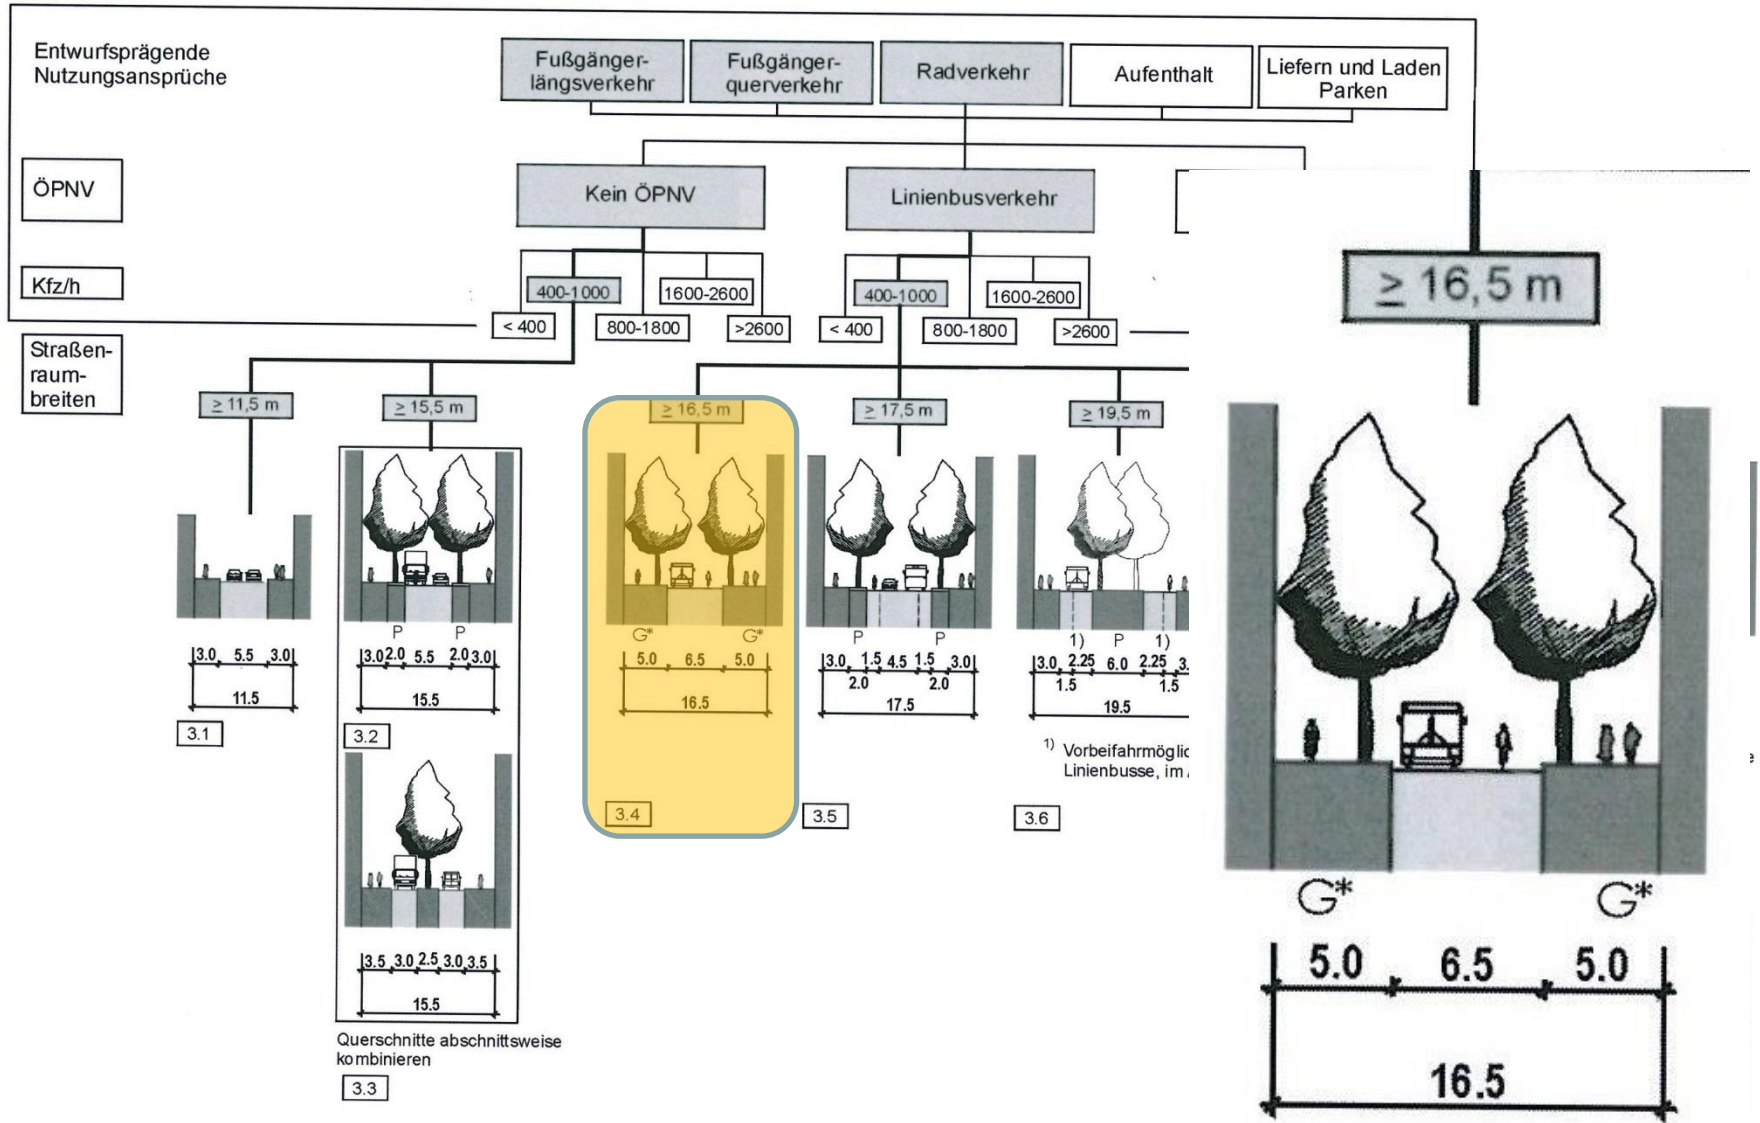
Entwurfsprägende Nutzungsansprüche

Fußgängerlängsverkehr

Fußgängerquerverkehr

Radverkehr

Aufenthalt

Liefern und Laden Parken

ÖPNV

Kein ÖPNV

Linienbusverkehr

Kfz/h

400-1000

1600-2600

< 400

800-1800

>2600

400-1000

1600-2600

< 400

800-1800

>2600

Straßenraumbreiten

$\geq$ 11,5 m

$\geq$ 15,5 m

$\geq$ 16,5 m

$\geq$ 17,5 m

$\geq$ 19,5 m

3.0 5.5 3.0
11.5
3.1

P P
3.0 2.0 5.5 2.0 3.0
15.5
3.2

3.5 3.0 2.5 3.0 3.5
15.5

Querschnitte abschnittsweise kombinieren
3.3

G* G*
5.0 6.5 5.0
16.5
3.4

P P
3.0 1.5 4.5 1.5 3.0
2.0 2.0
17.5
3.5

1) P 1)
3.0 2.25 6.0 2.25 3.
1.5 1.5
19.5

1) Vorbeifahrmöglic Linienbusse, im
3.6

$\geq$ 16,5 m

G* G*
5.0 6.5 5.0
16.5